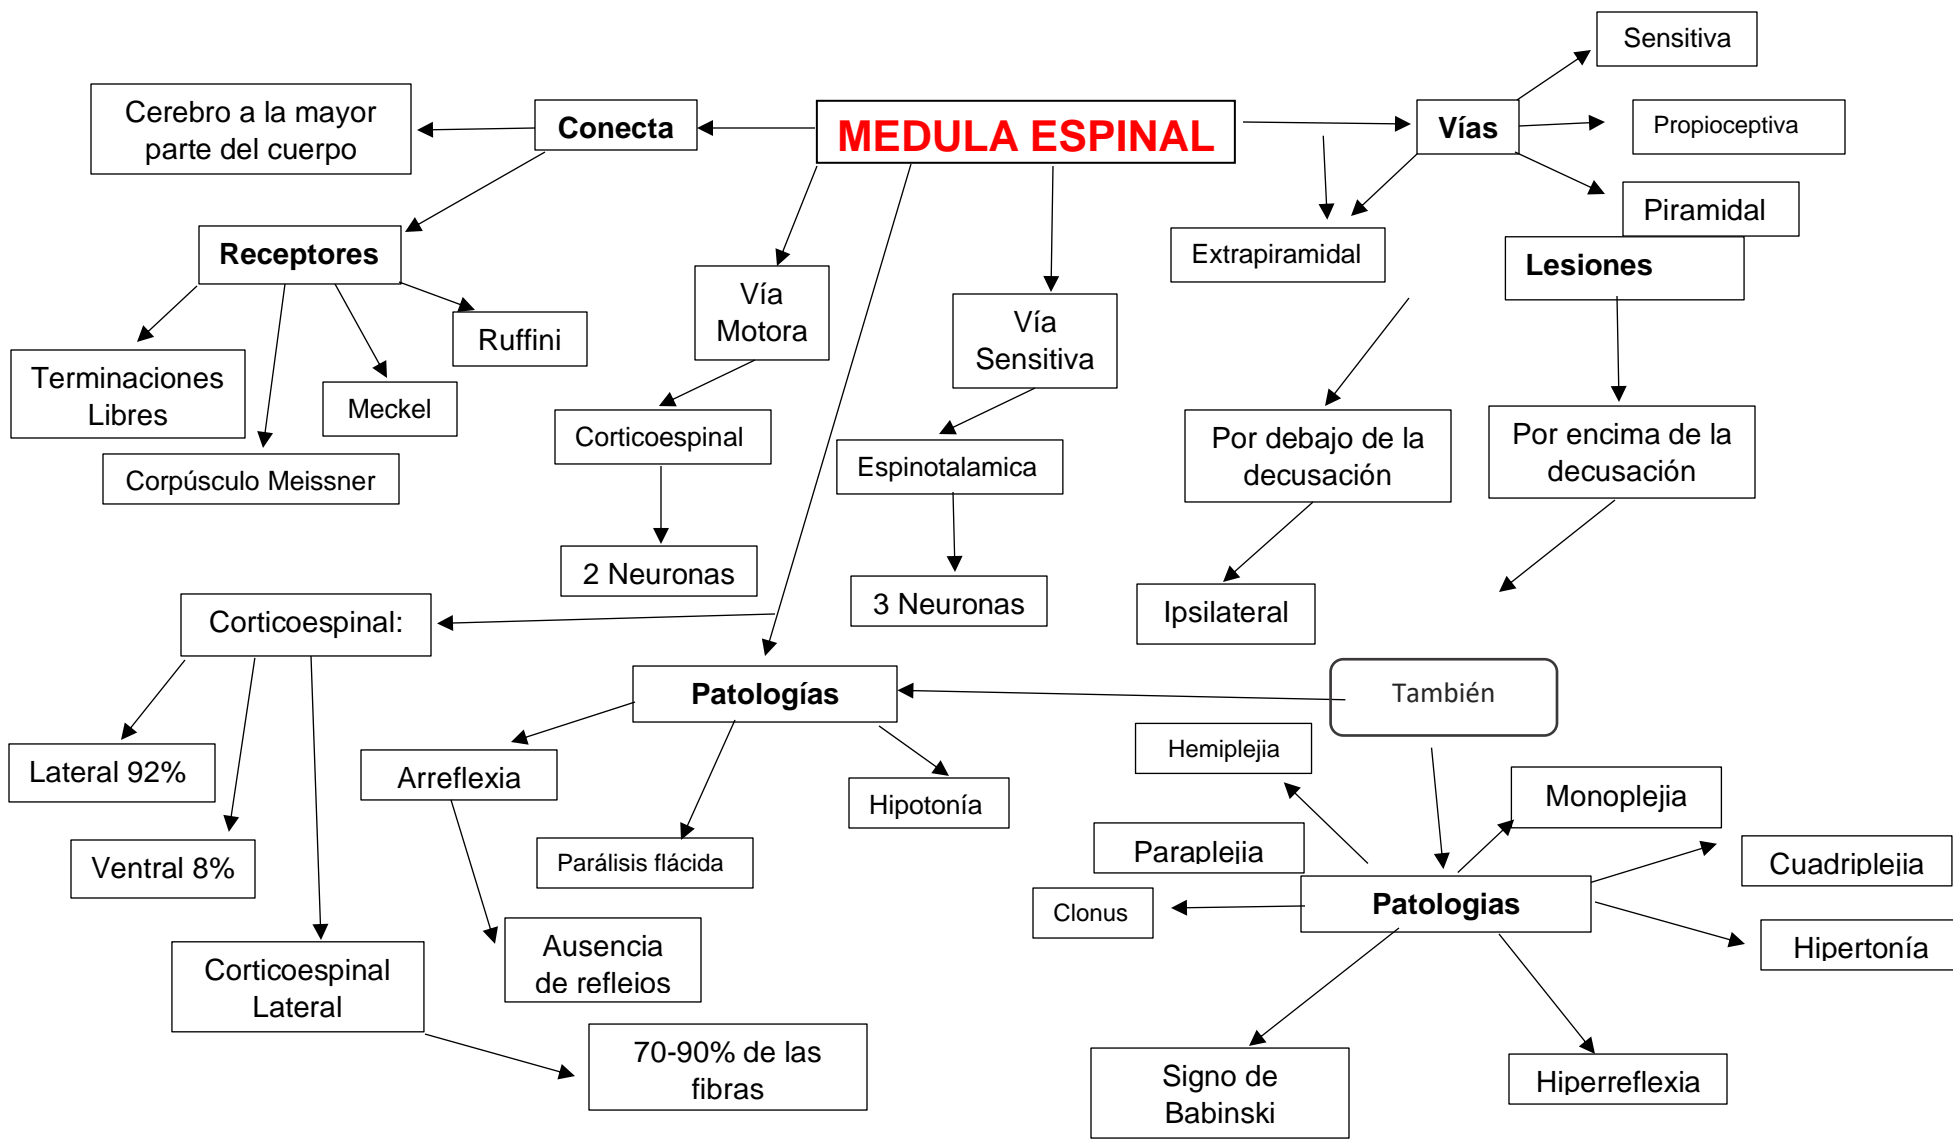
MEDULA ESPINAL

Conecta

Cerebro a la mayor parte del cuerpo

Receptores

Terminaciones Libres

Corpúsculo Meissner

Meckel

Ruffini

Vía Motora

Corticoespinal

2 Neuronas

Vía Sensitiva

Espinotalamica

3 Neuronas

Vías

Sensitiva

Propioceptiva

Piramidal

Extrapiramidal

Lesiones

Por debajo de la decusación

Ipsilateral

Por encima de la decusación

Corticoespinal:

Lateral 92%

Ventral 8%

Corticoespinal Lateral

70-90% de las fibras

Patologías

Arreflexia

Ausencia de refleios

Parálisis flácida

Hipotonía

También

Hemiplejia

Monoplejia

Paraplejia

Clonus

Patologias

Cuadriplejia

Hipertonía

Signo de Babinski

Hiperreflexia